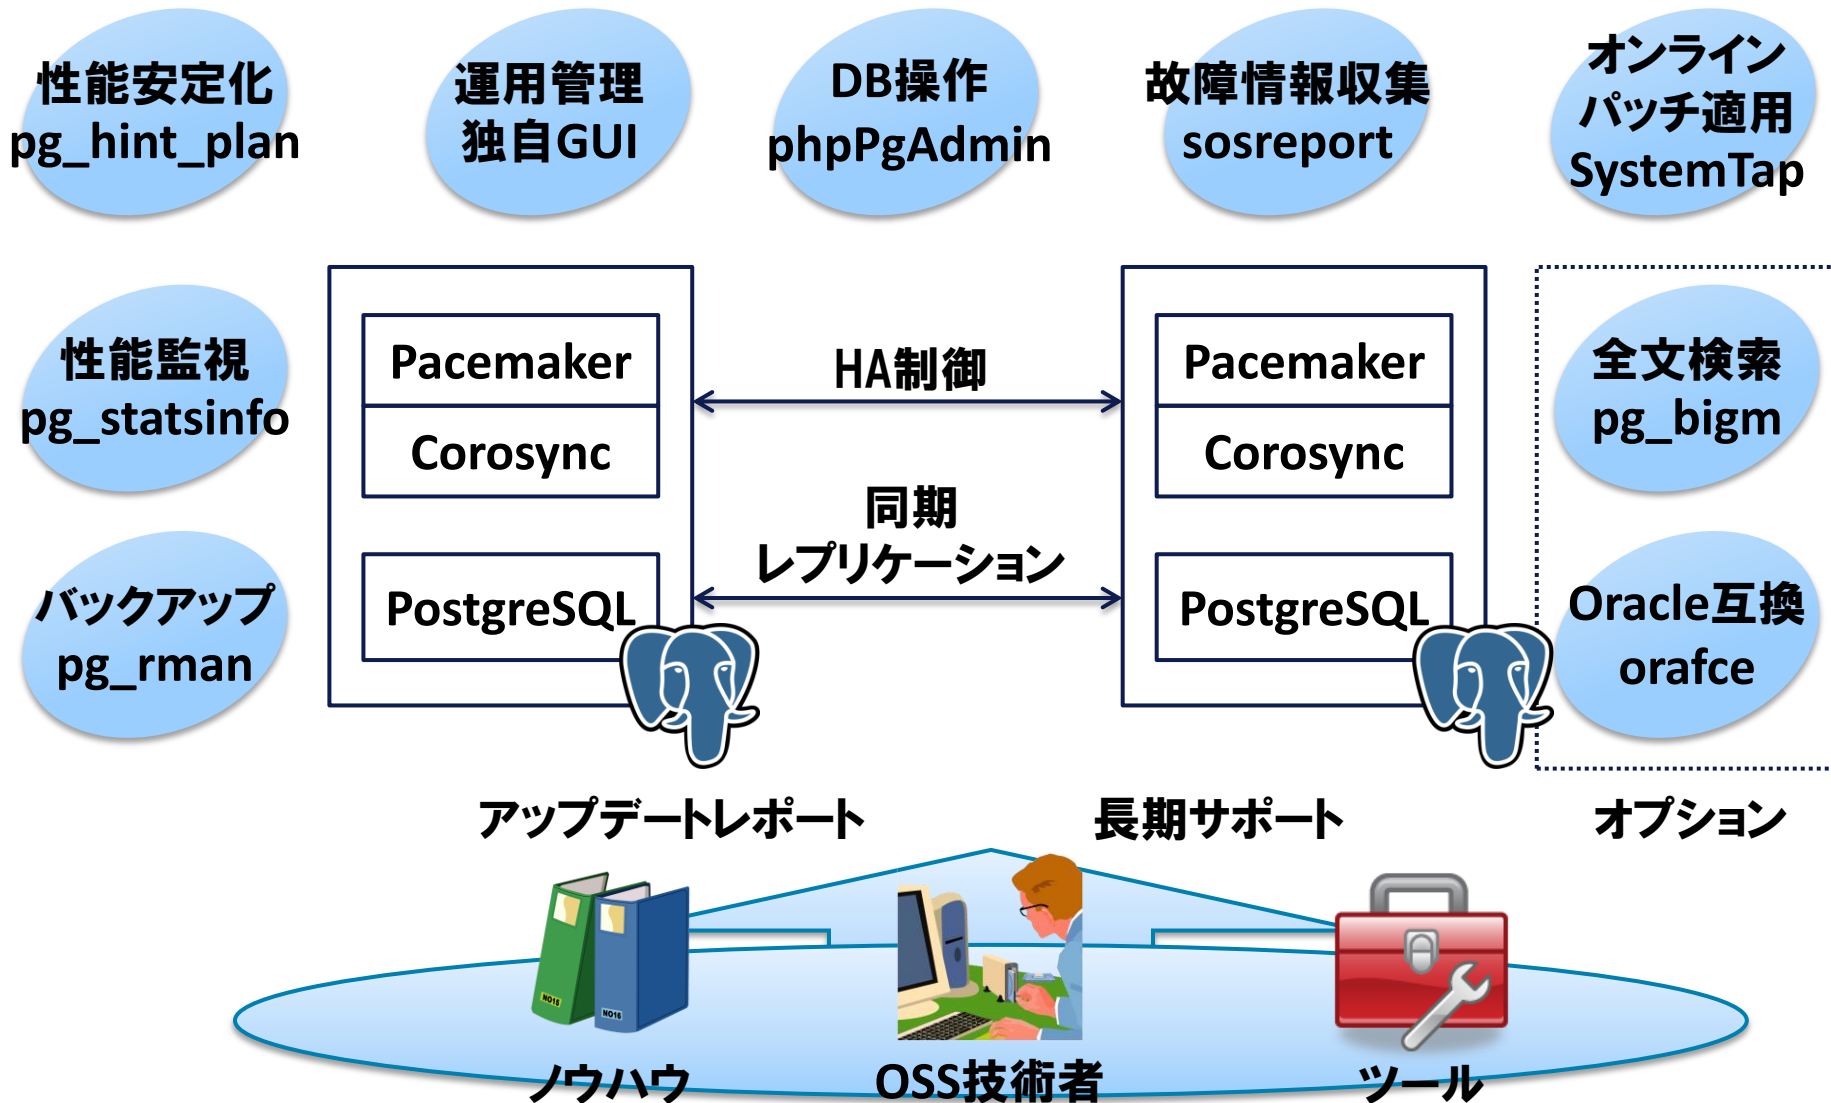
性能安定化
pg_hint_plan

運用管理
独自GUI

DB操作
phpPgAdmin

故障情報収集
sosreport

オンライン
パッチ適用
SystemTap

性能監視
pg_statsinfo

Pacemaker
Corosync
PostgreSQL

HA制御

同期
レプリケーション

Pacemaker
Corosync
PostgreSQL

全文検索
pg_bigm

バックアップ
pg_rman

Oracle互換
orafce

アップデートレポート

長期サポート

オプション

NO15
NO16

ノウハウ

OSS技術者

ツール